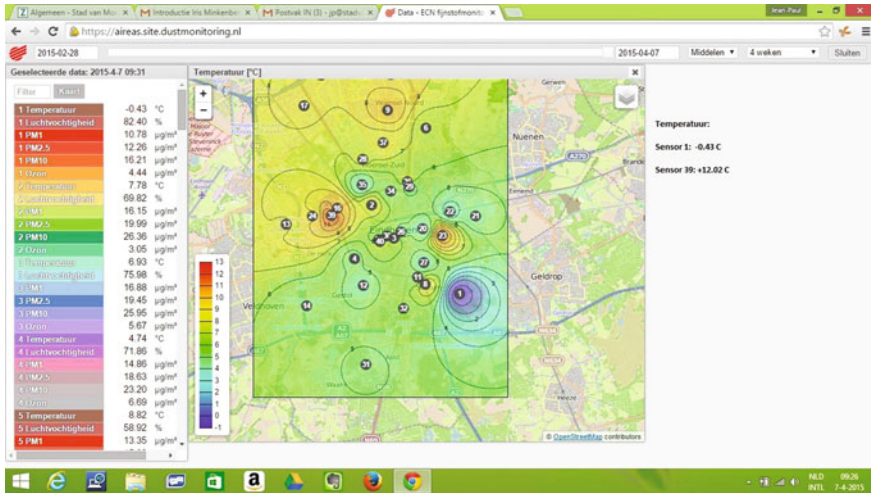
Algemeen - Stad van Mo ×
Introductie Iris Minkenbe ×
Postvak IN (3) - jp@stad ×
Data - ECN fijnstofmonit ×
Jean Paul

https://aireas.site.dustmonitoring.nl

2015-02-28
2015-04-07
Middelen
4 weken
Sluiten

Geselecteerde data: 2015-4-7 09:31

Filter
Kaart

| | | |
|---|---|---|
| 1 Temperatuur | -0.43 | °C |
| 1 Luchtvochtigheid | 82.40 | % |
| 1 PM1 | 10.78 | μg/m³ |
| 1 PM2.5 | 12.26 | μg/m³ |
| 1 PM10 | 16.21 | μg/m³ |
| 1 Ozon | 4.44 | μg/m³ |
| 2 Temperatuur | 7.78 | °C |
| 2 Luchtvochtigheid | 69.82 | % |
| 2 PM1 | 16.15 | μg/m³ |
| 2 PM2.5 | 19.99 | μg/m³ |
| 2 PM10 | 26.36 | μg/m³ |
| 2 Ozon | 3.05 | μg/m³ |
| 3 Temperatuur | 6.93 | °C |
| 3 Luchtvochtigheid | 75.98 | % |
| 3 PM1 | 16.88 | μg/m³ |
| 3 PM2.5 | 19.45 | μg/m³ |
| 3 PM10 | 25.95 | μg/m³ |
| 3 Ozon | 5.67 | μg/m³ |
| 4 Temperatuur | 4.74 | °C |
| 4 Luchtvochtigheid | 71.86 | % |
| 4 PM1 | 14.86 | μg/m³ |
| 4 PM2.5 | 18.63 | μg/m³ |
| 4 PM10 | 23.20 | μg/m³ |
| 4 Ozon | 6.69 | μg/m³ |
| 5 Temperatuur | 8.82 | °C |
| 5 Luchtvochtigheid | 58.92 | % |
| 5 PM1 | 13.35 | μg/m³ |

Temperatuur [°C]

13
12
11
10
9
8
7
6
5
4
3
2
1
0
-1

17 9 6 37 28 35 34 29 2 24 39 13 22 21 30 40 26 20 23 4 27 11 8 12 1 14 32 31

Gerwen
Nuenen
Eindhoven
Geldrop
Veldhoven
A270

© OpenStreetMap contributors

Temperatuur:

Sensor 1: -0.43 C

Sensor 39: +12.02 C

NLD INTL 09:26 7-4-2015